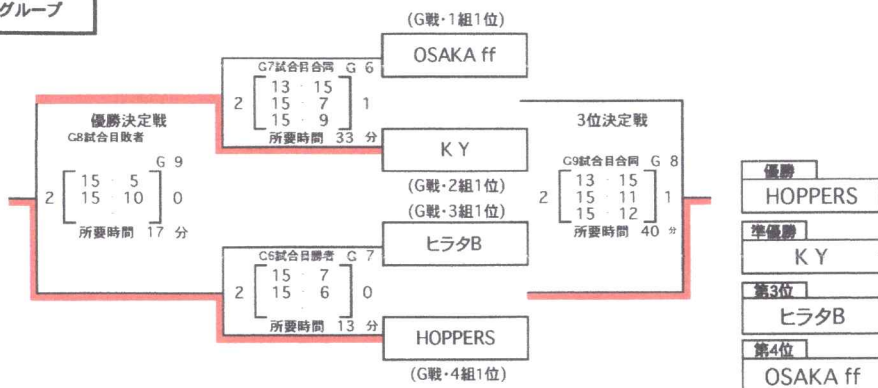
グループ

(G戦・1組1位)
OSAKA ff
G7試合目合同 G 6
2
| 13 | 15 |
| 15 | 7 |
| 15 | 9 |
1
所要時間 33 分
K Y
(G戦・2組1位)

優勝決定戦
G8試合目敗者
G 9
2
| 15 | 5 |
| 15 | 10 |
0
所要時間 17 分

(G戦・3組1位)
ヒラタB
C6試合目勝者 G 7
2
| 15 | 7 |
| 15 | 6 |
0
所要時間 13 分
HOPPERS
(G戦・4組1位)

3位決定戦
G9試合目合同 G 8
2
| 13 | 15 |
| 15 | 11 |
| 15 | 12 |
1
所要時間 40 分

優勝
HOPPERS
準優勝
K Y
第3位
ヒラタB
第4位
OSAKA ff